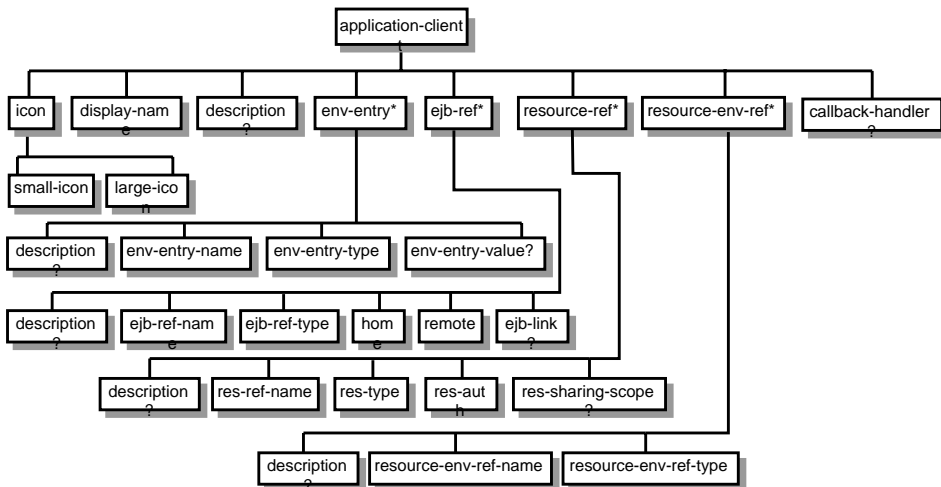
application-client

icon
display-name
description?
env-entry*
ejb-ref*
resource-ref*
resource-env-ref*
callback-handler?

small-icon
large-icon

description?
env-entry-name
env-entry-type
env-entry-value?

description?
ejb-ref-name
ejb-ref-type
home
remote
ejb-link?

description?
res-ref-name
res-type
res-auth
res-sharing-scope?

description?
resource-env-ref-name
resource-env-ref-type